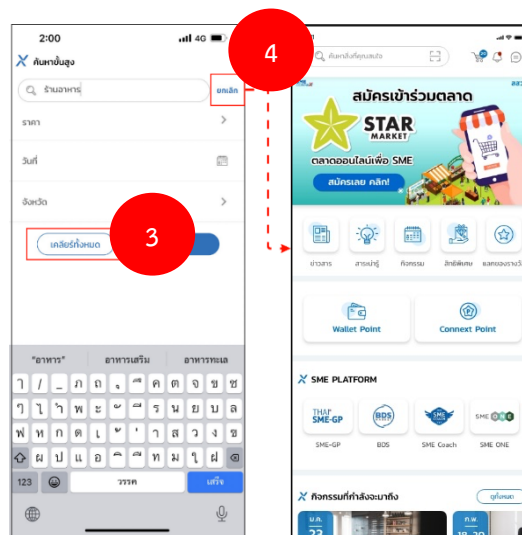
2:00
4G

ค้นหาขั้นสูง

ร้านอาหาร

ยกเลิก

ราคา

วันที่

จังหวัด

เคลียร์ทั้งหมด

3

4

"อาหาร"

อาหารเสริม

อาหารทะเล

ๆ / _ ภ ถ ุ ึ ค ต จ ข ช

ๆ ไ ำ พ ะ ั ี ร น ย บ ล

ฟ ห ก ด เ ้ ่ า ส ว ง

ผ ป แ อ ิ ื ท ม ใ ฝ

123

วรรค

เสร็จ

ค้นหาสิ่งที่คุณสนใจ

สมัครเข้าร่วมตลาด

STAR MARKET

ตลาดออนไลน์เพื่อ SME

สมัครเลย คลิก!

ข่าวสาร

สาระน่ารู้

กิจกรรม

สิทธิพิเศษ

แลกของรางวัล

Wallet Point

Connext Point

SME PLATFORM

THAI SME-GP

BDS

SME

SME ONE

SME-GP

BDS

SME Coach

SME ONE

กิจกรรมที่กำลังจะมาถึง

ดูทั้งหมด

ม.ค.
22

ก.พ.
18-20